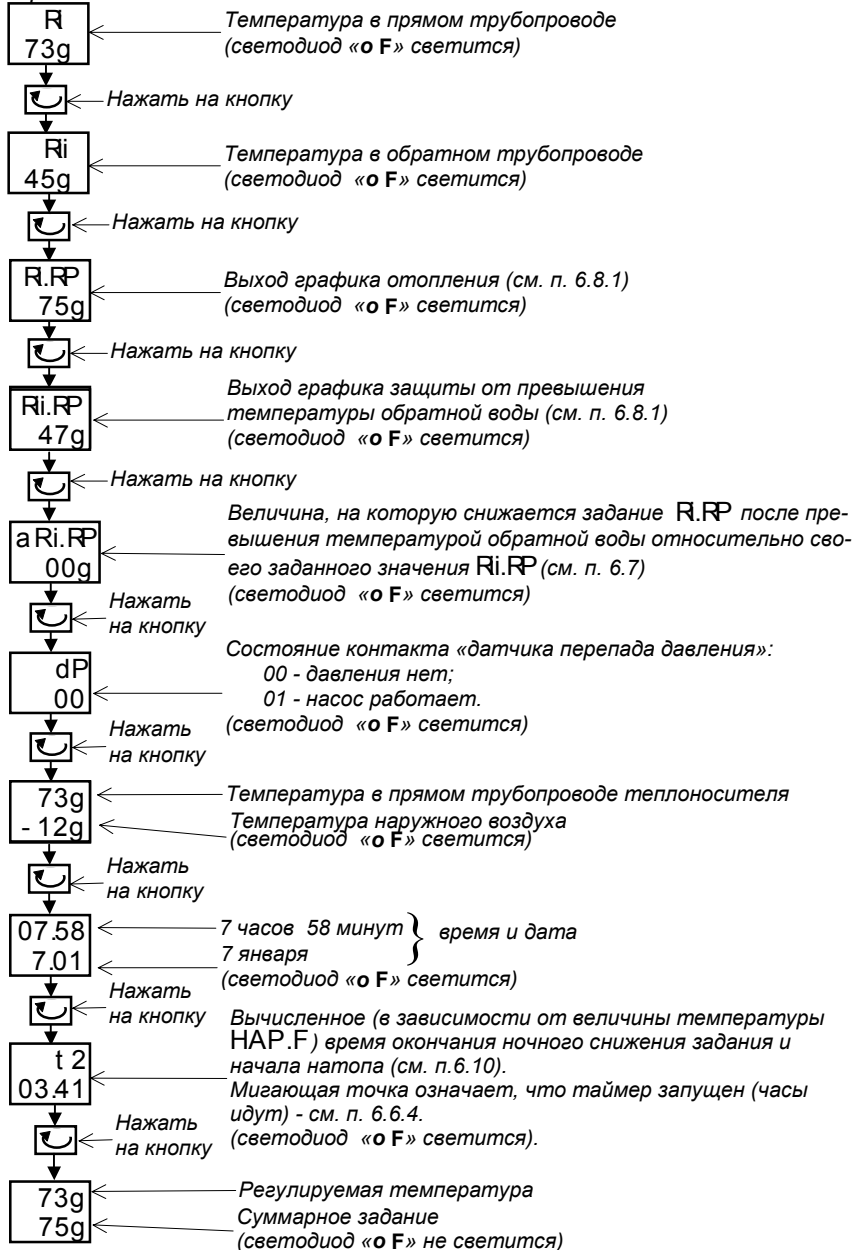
Rl
73g

Температура в прямом трубопроводе (светодиод «o F» светится)

Нажать на кнопку

Rli
45g

Температура в обратном трубопроводе (светодиод «o F» светится)

Нажать на кнопку

Rl.RP
75g

Выход графика отопления (см. п. 6.8.1) (светодиод «o F» светится)

Нажать на кнопку

Rli.RP
47g

Выход графика защиты от превышения температуры обратной воды (см. п. 6.8.1) (светодиод «o F» светится)

Нажать на кнопку

a Rli.RP
00g

Величина, на которую снижается задание Rl.RP после превышения температурой обратной воды относительно своего заданного значения Rli.RP (см. п. 6.7) (светодиод «o F» светится)

Нажать на кнопку

dP
00

Состояние контакта «датчика перепада давления»:
00 - давления нет;
01 - насос работает.
(светодиод «o F» светится)

Нажать на кнопку

73g
- 12g

Температура в прямом трубопроводе теплоносителя
Температура наружного воздуха (светодиод «o F» светится)

Нажать на кнопку

07.58
7.01

7 часов 58 минут
7 января
время и дата
(светодиод «o F» светится)

Нажать на кнопку

t 2
03.41

Вычисленное (в зависимости от величины температуры HAP.F) время окончания ночного снижения задания и начала натопа (см. п.6.10).
Мигающая точка означает, что таймер запущен (часы идут) - см. п. 6.6.4.
(светодиод «o F» светится).

Нажать на кнопку

73g
75g

Регулируемая температура
Суммарное задание
(светодиод «o F» не светится)